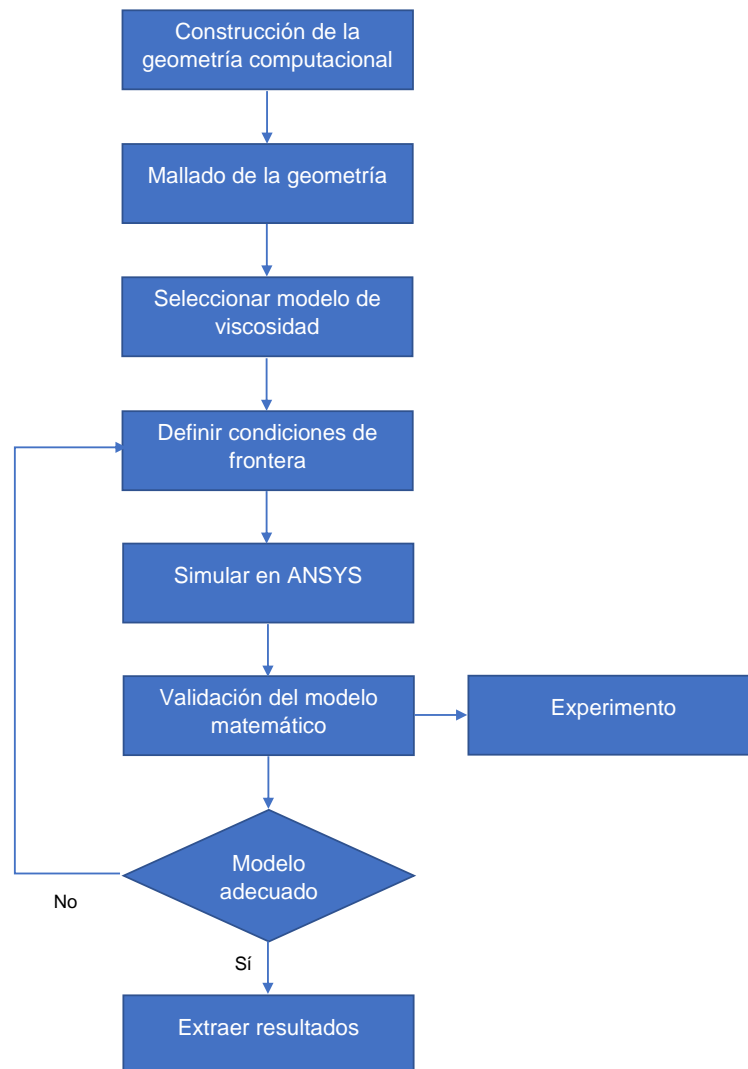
Construcción de la geometría computacional

Mallado de la geometría

Seleccionar modelo de viscosidad

Definir condiciones de frontera

Simular en ANSYS

Validación del modelo matemático

Experimento

Modelo adecuado

No

Sí

Extraer resultados